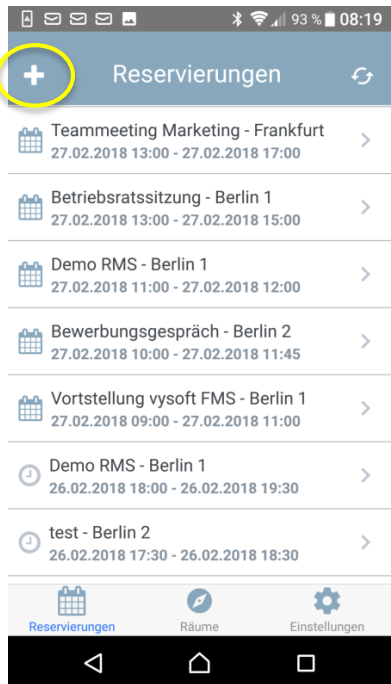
93 % 08:19

+ Reservierungen

Teammeeting Marketing - Frankfurt
27.02.2018 13:00 - 27.02.2018 17:00

Betriebsratssitzung - Berlin 1
27.02.2018 13:00 - 27.02.2018 15:00

Demo RMS - Berlin 1
27.02.2018 11:00 - 27.02.2018 12:00

Bewerbungsgespräch - Berlin 2
27.02.2018 10:00 - 27.02.2018 11:45

Vortstellung vysoft FMS - Berlin 1
27.02.2018 09:00 - 27.02.2018 11:00

Demo RMS - Berlin 1
26.02.2018 18:00 - 26.02.2018 19:30

test - Berlin 2
26.02.2018 17:30 - 26.02.2018 18:30

Reservierungen Räume Einstellungen